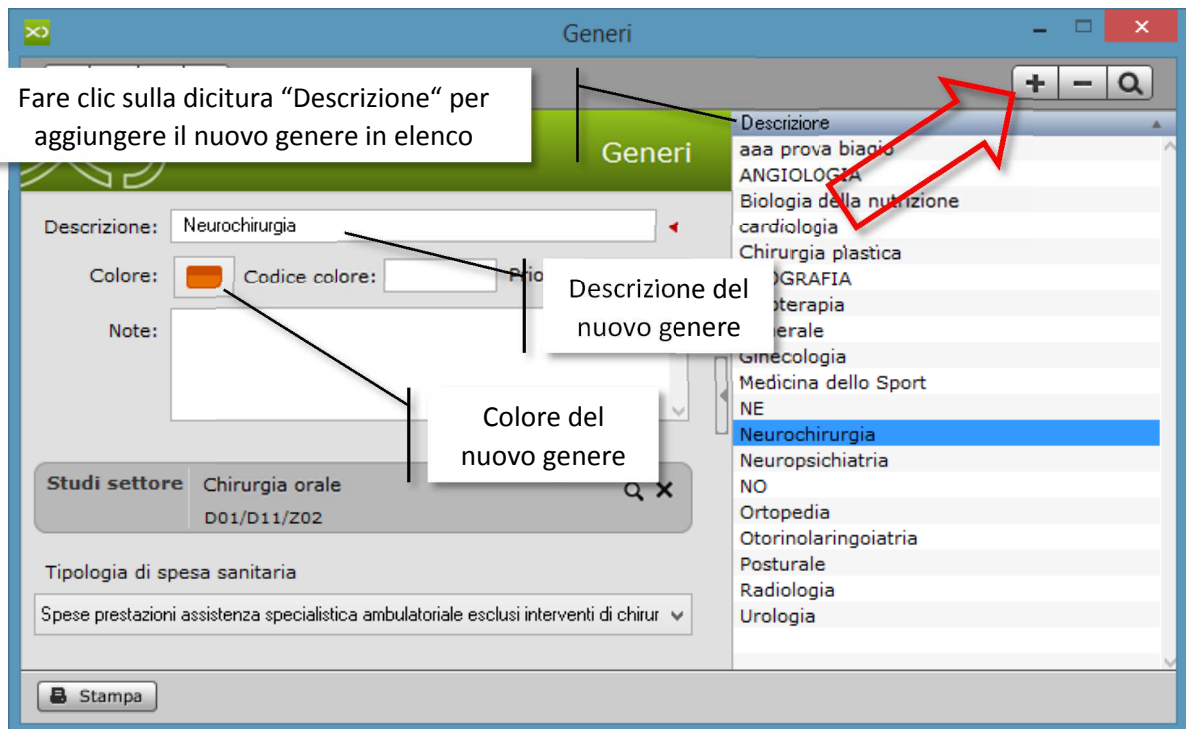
Generi

Fare clic sulla dicitura “Descrizione“ per aggiungere il nuovo genere in elenco

Generi

Descrizione: Neurochirurgia

Colore: Codice colore: Prio

Descrizione del nuovo genere

Note:

Colore del nuovo genere

Studi settore Chirurgia orale
D01/D11/Z02

Tipologia di spesa sanitaria

Spese prestazioni assistenza specialistica ambulatoriale esclusi interventi di chirur

Stampa

+ − 

Descrizione
aaa prova biagio
ANGIOLOGIA
Biologia della nutrizione
cardiologia
Chirurgia plastica
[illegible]OGRAFIA
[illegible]oterapia
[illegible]erale
Ginecologia
Medicina dello Sport
NE
Neurochirurgia
Neuropsichiatria
NO
Ortopedia
Otorinolaringoiatria
Posturale
Radiologia
Urologia